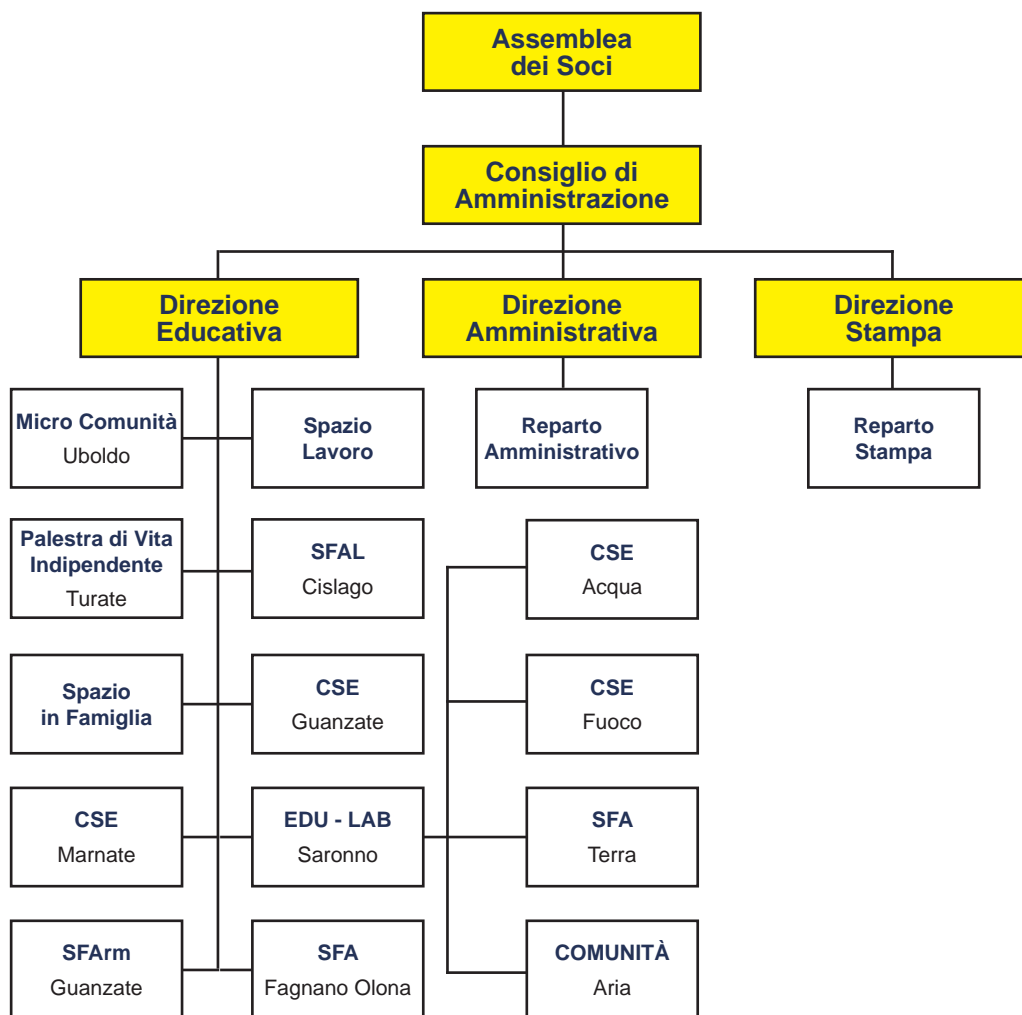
Assemblea dei Soci

Consiglio di Amministrazione

Direzione Educativa

Direzione Amministrativa

Direzione Stampa

Micro Comunità
Uboldo

Spazio Lavoro

Reparto Amministrativo

Reparto Stampa

Palestra di Vita Indipendente
Turate

SFAL
Cislago

CSE
Acqua

Spazio in Famiglia

CSE
Guanzate

CSE
Fuoco

CSE
Marnate

EDU - LAB
Saronno

SFA
Terra

SFArm
Guanzate

SFA
Fagnano Olona

COMUNITÀ
Aria